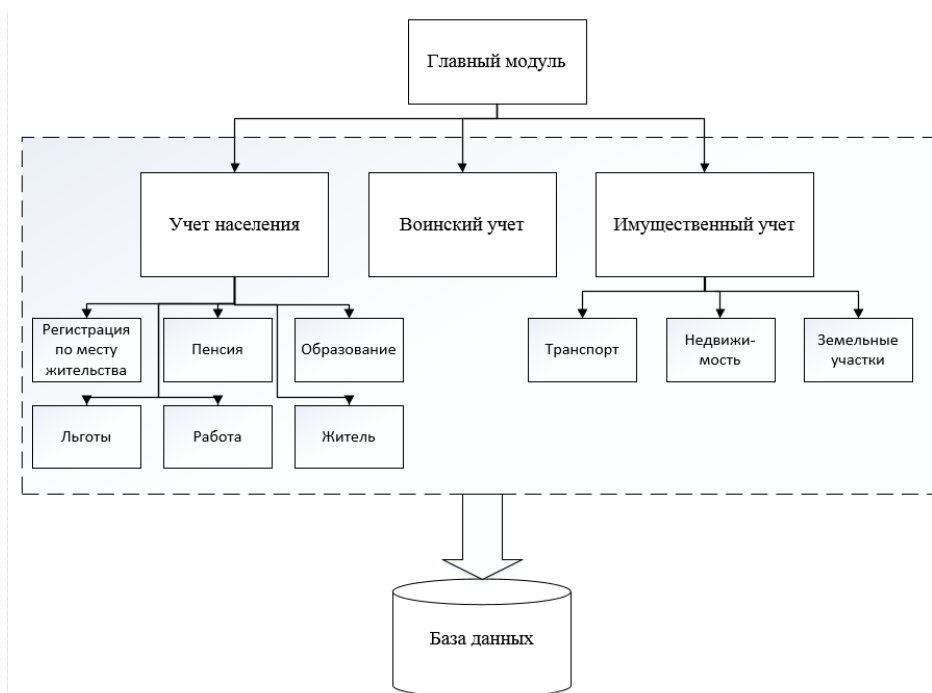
Главный модуль

Учет населения

Воинский учет

Имущественный учет

Регистрация по месту жительства

Пенсия

Образование

Льготы

Работа

Житель

Транспорт

Недвижимость

Земельные участки

База данных